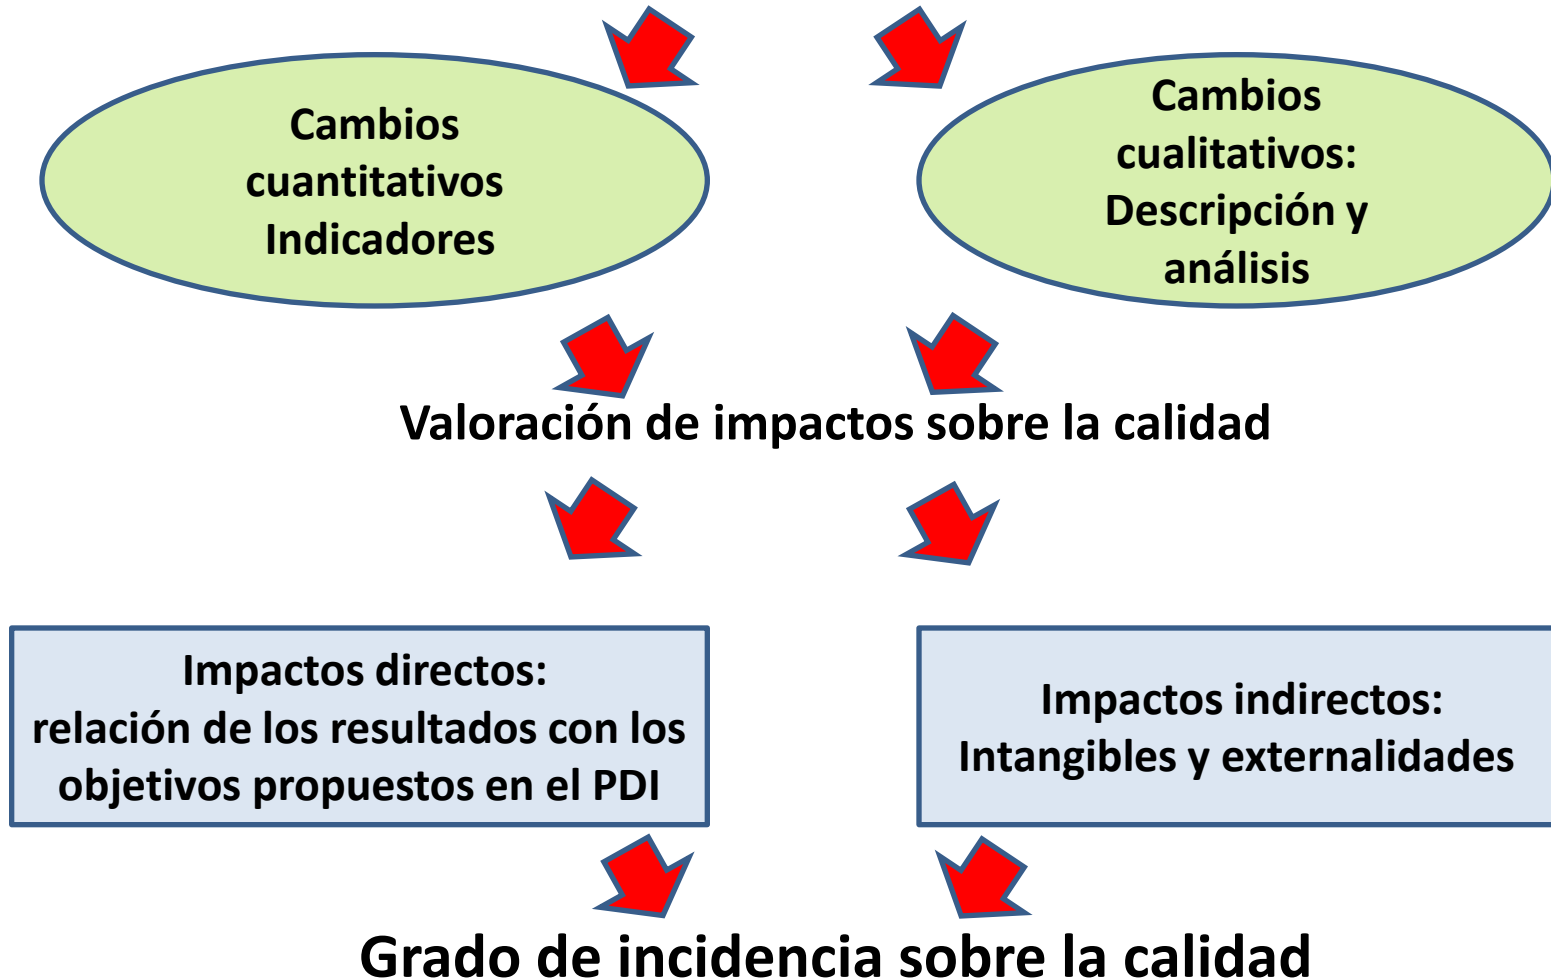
Cambios cuantitativos Indicadores

Cambios cualitativos: Descripción y análisis

Valoración de impactos sobre la calidad

Impactos directos:
relación de los resultados con los objetivos propuestos en el PDI

Impactos indirectos:
Intangibles y externalidades

Grado de incidencia sobre la calidad